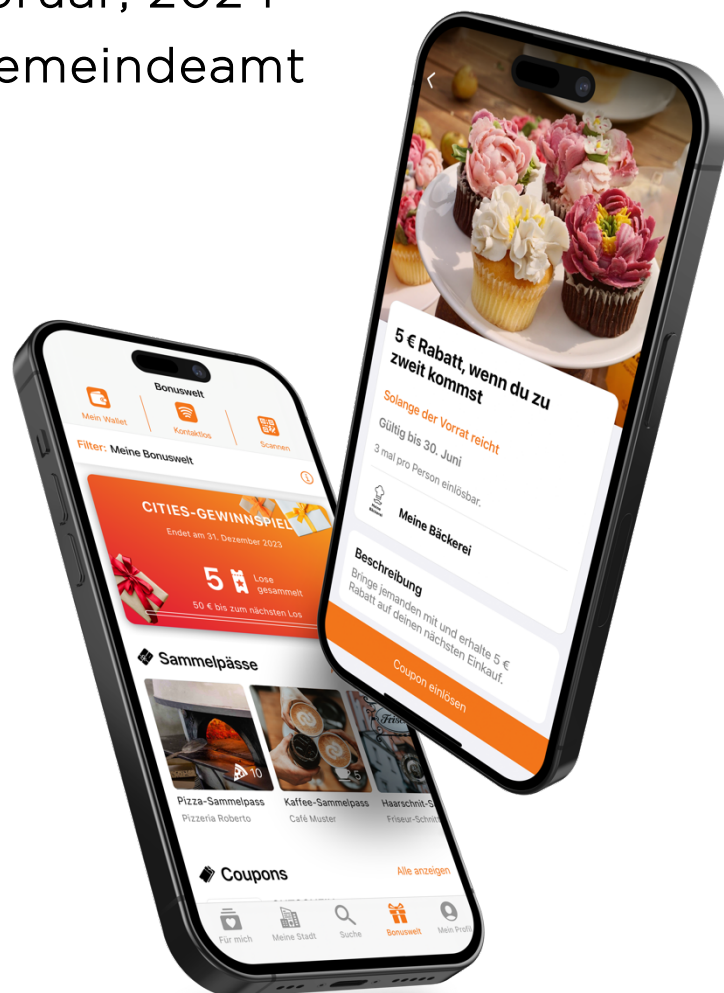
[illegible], 2024
emeindeamt

5 € Rabatt, wenn du zu zweit kommst
Solange der Vorrat reicht
Gültig bis 30. Juni
3 mal pro Person einlösbar.
Meine Bäckerei
Beschreibung
Bringe jemanden mit und erhalte 5 € Rabatt auf deinen nächsten Einkauf.
Coupon einlösen

Bonuswelt
Mein Wallet
Kontaktlos
Scannen
Filter: Meine Bonuswelt
CITIES-GEWINNSPIEL
Endet am 31. Dezember 2023
5 Lose gesammelt
50 € bis zum nächsten Los
Sammelpässe
10
5
Pizza-Sammelpass
Pizzeria Roberto
Kaffee-Sammelpass
Café Muster
Haarschnit-S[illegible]
Friseur-Schnit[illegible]
Coupons
Alle anzeigen
Für mich
Meine Stadt
Suche
Bonuswelt
Mein Profil